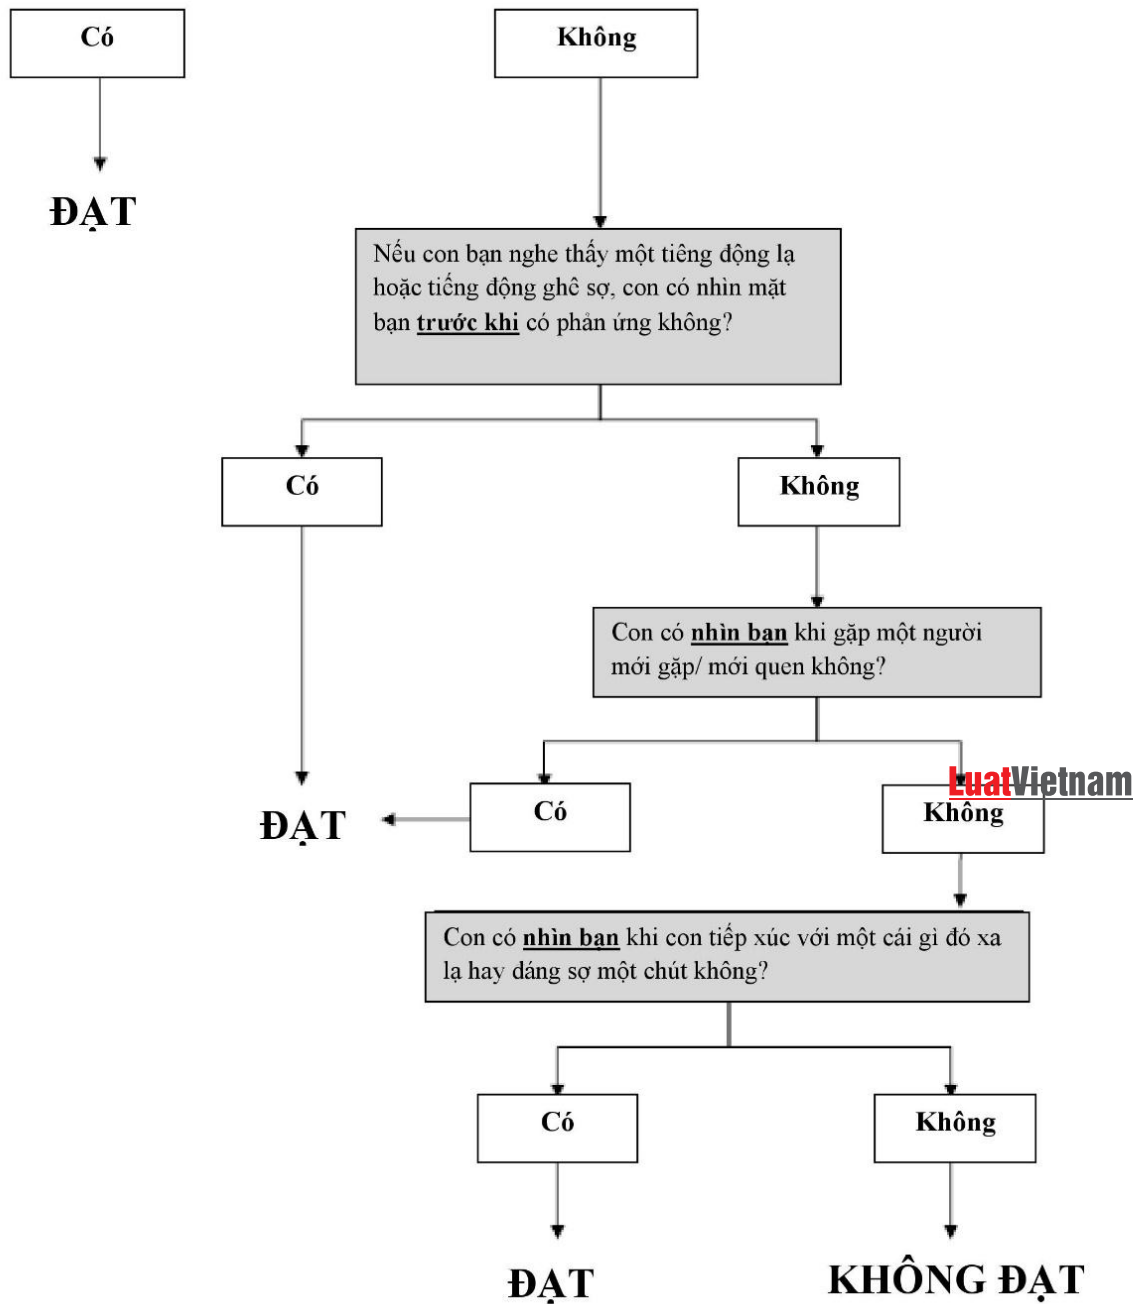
Có

Không

ĐẠT

Nếu con bạn nghe thấy một tiêng động lạ hoặc tiếng động ghê sợ, con có nhìn mặt bạn **trước khi** có phản ứng không?

Có

Không

Con có **nhìn bạn** khi gặp một người mới gặp/ mới quen không?

ĐẠT

Có

LuatVietnam

Không

Con có **nhìn bạn** khi con tiếp xúc với một cái gì đó xa lạ hay dáng sợ một chút không?

Có

Không

ĐẠT

KHÔNG ĐẠT